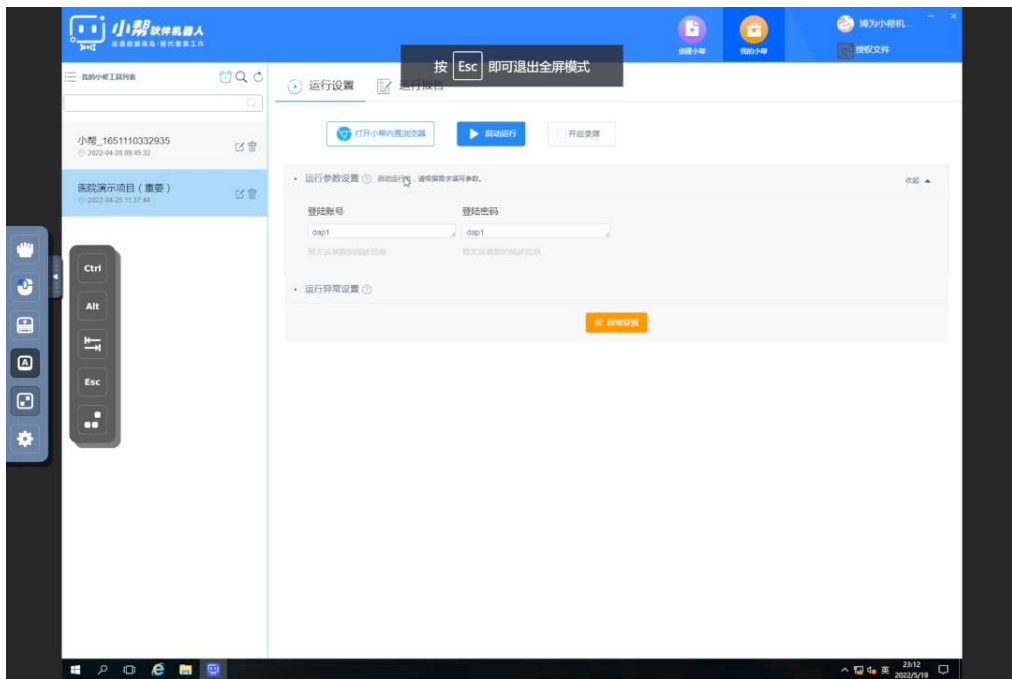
小帮软件机器人
连通数据孤岛 · 替代重复工作

创建小帮
我的小帮
博为小帮机...
授权文件

按 Esc 即可退出全屏模式

我的小帮工具列表

小帮_1651110332935
2022-04-28 09:45:32

医院演示项目（重要）
2022-04-25 11:37:44

运行设置
运行报告

打开小帮内置浏览器
启动运行
开启录屏

运行参数设置 ⓘ 启动运行前，请根据需求填写参数。
收起

登陆账号
dap1
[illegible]

登陆密码
dap1
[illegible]

运行异常设置 ⓘ

异常设置

Ctrl
Alt
Esc

英
23:12
2022/5/19